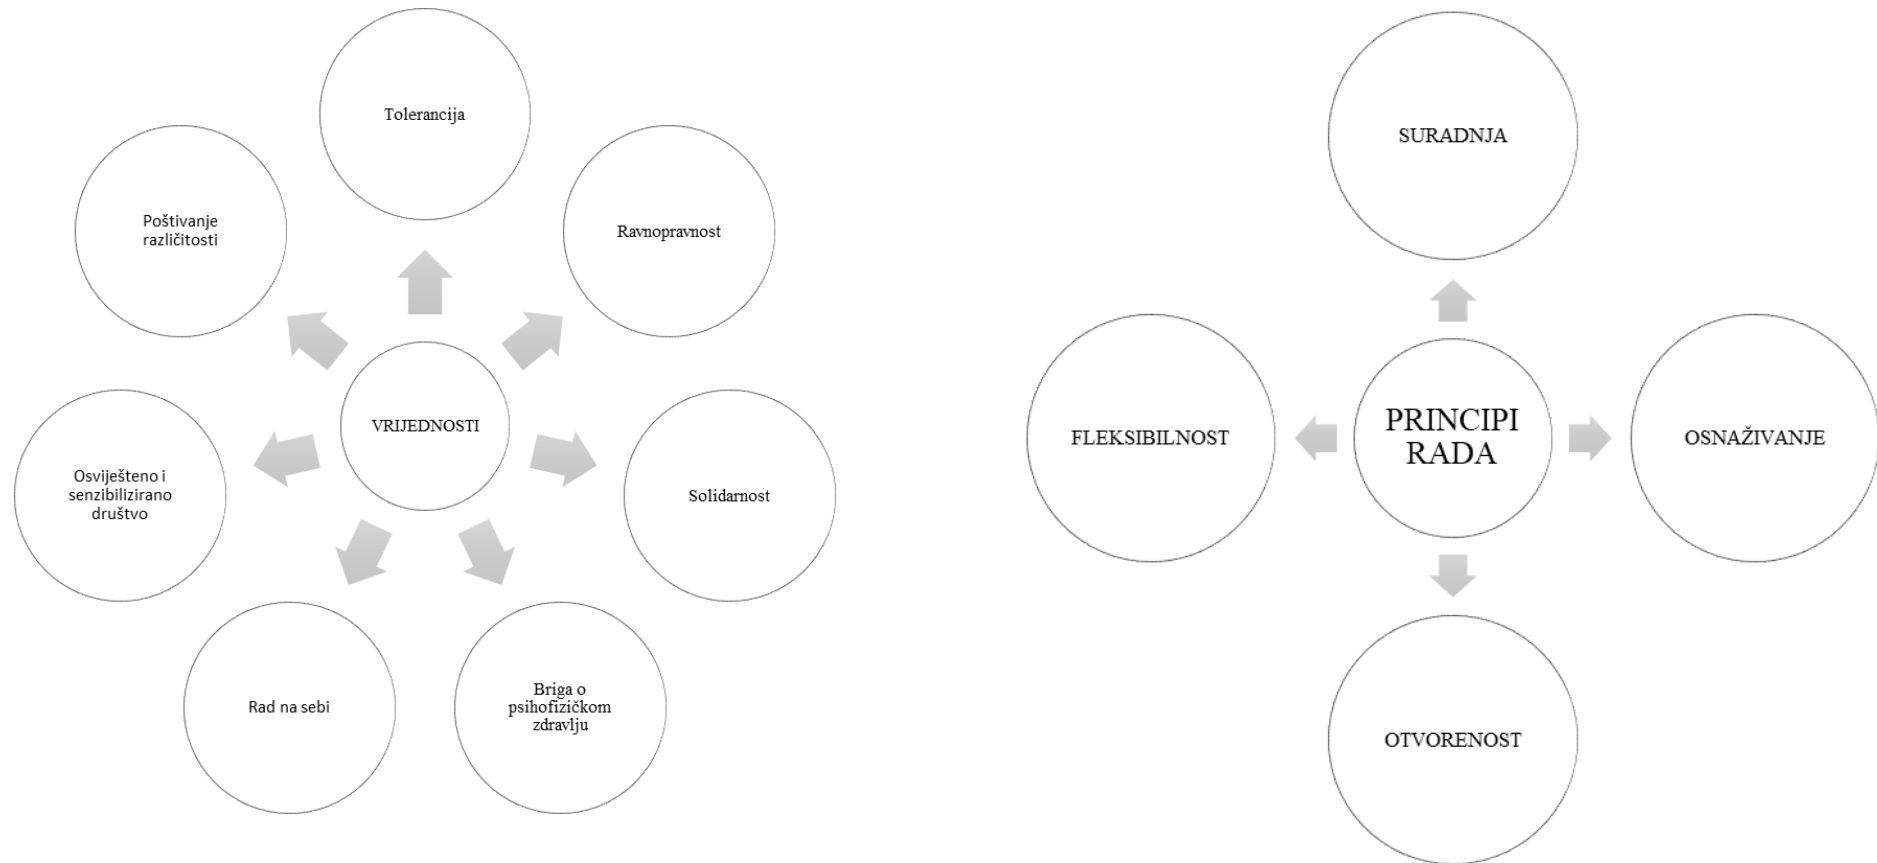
VRIJEDNOSTI

Tolerancija

Ravnopravnost

Solidarnost

Briga o psihofizičkom zdravlju

Rad na sebi

Osviješteno i senzibilizirano društvo

Poštivanje različitosti

PRINCIPI RADA

SURADNJA

OSNAŽIVANJE

OTVORENOST

FLEKSIBILNOST